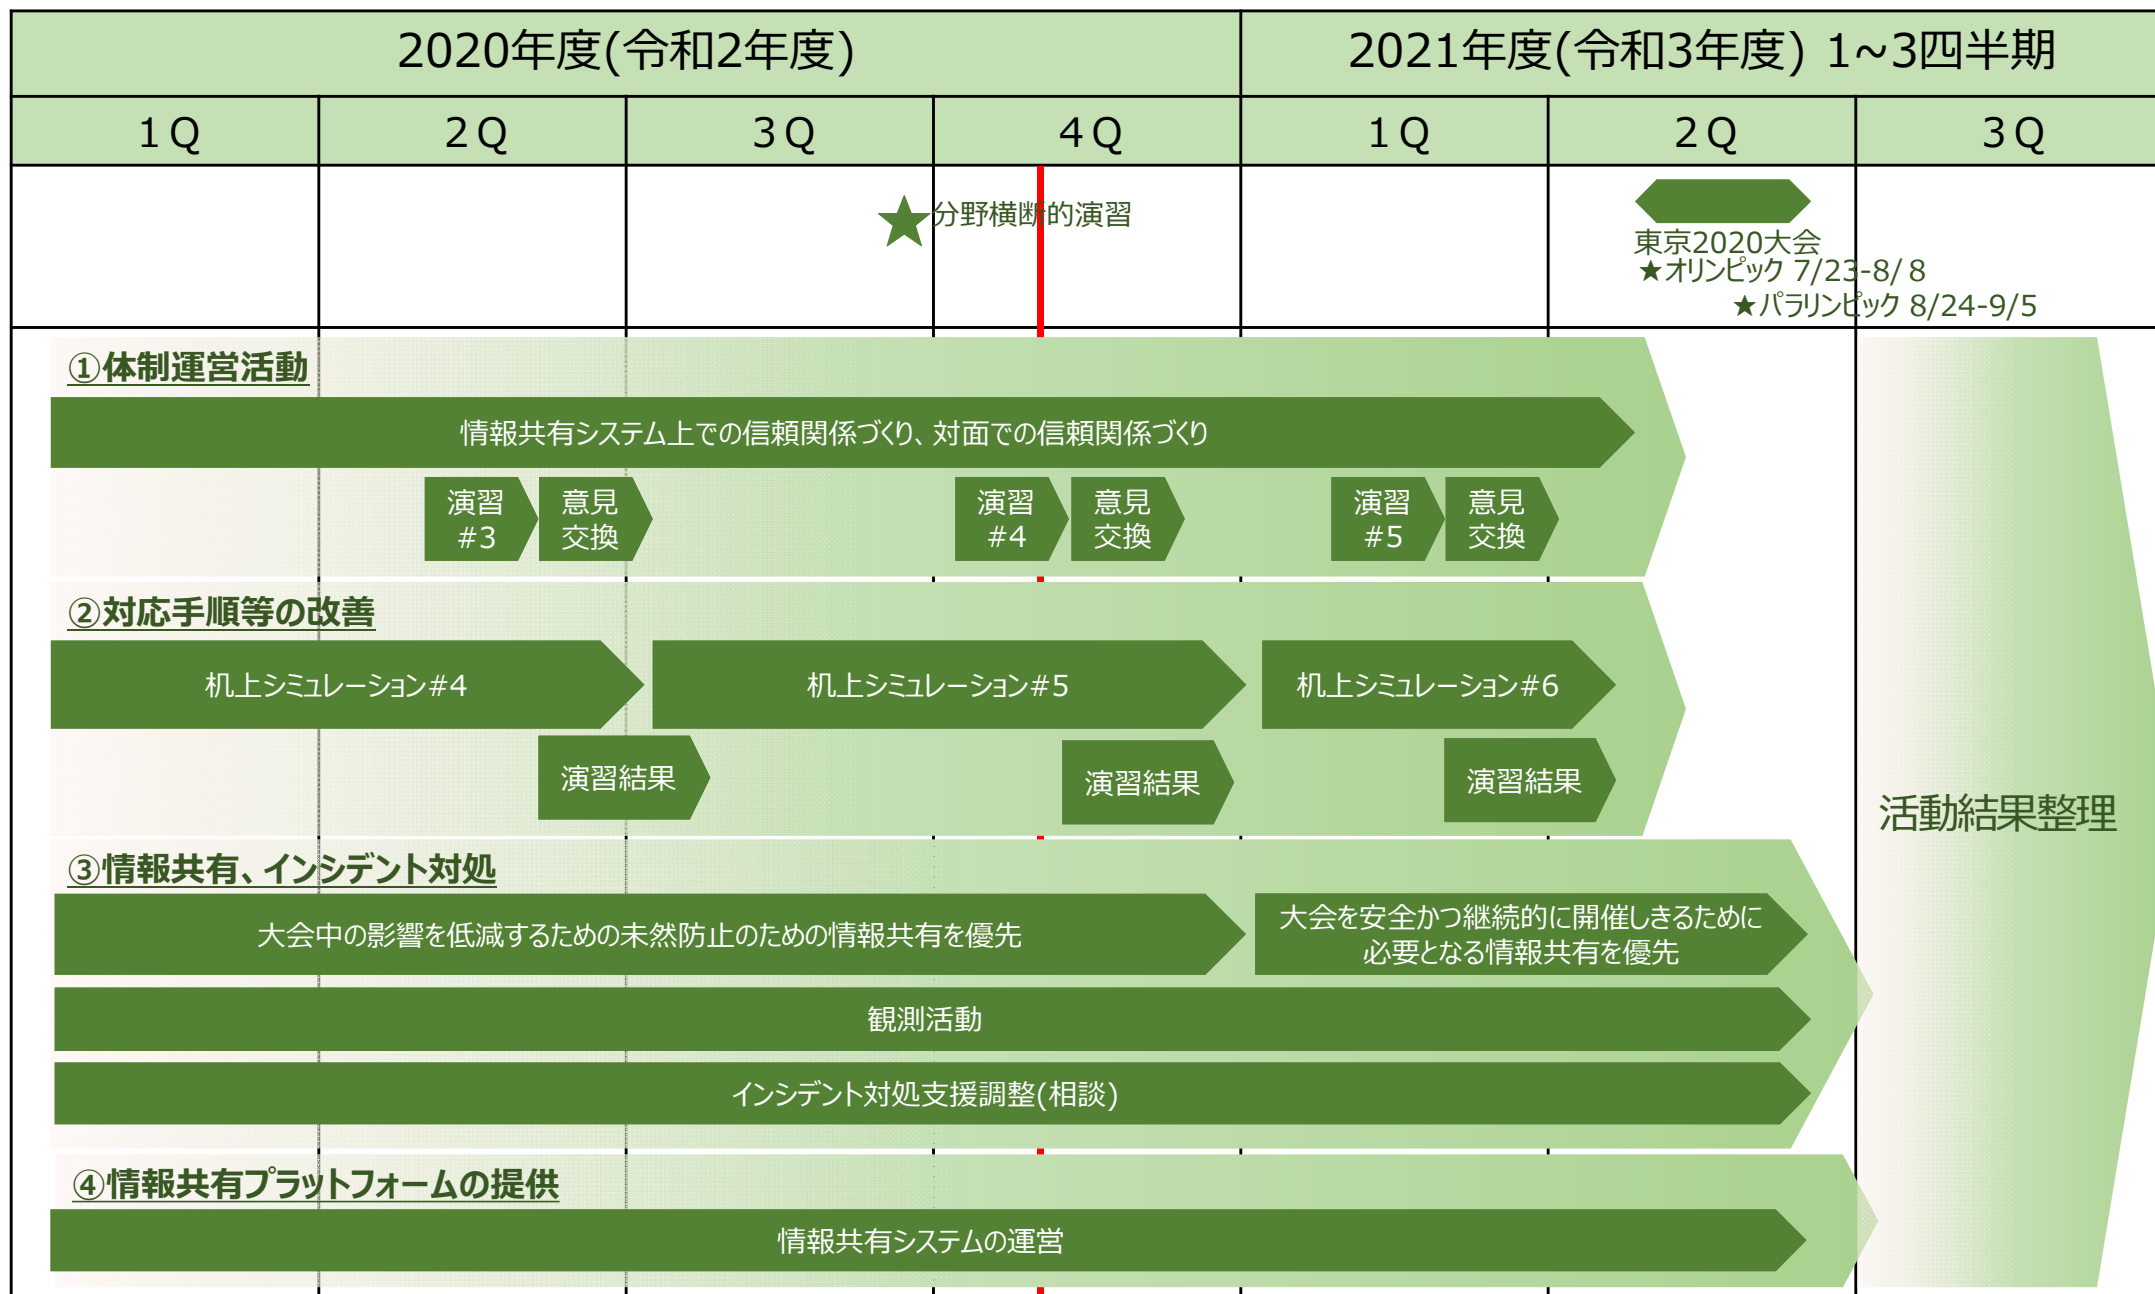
| 2020年度(令和2年度) | | | | 2021年度(令和3年度) 1~3四半期 | | |
|---|---|---|---|---|---|---|
| 1Q | 2Q | 3Q | 4Q | 1Q | 2Q | 3Q |

分野横断的演習

東京2020大会
★オリンピック 7/23-8/8
★パラリンピック 8/24-9/5

①体制運営活動

情報共有システム上での信頼関係づくり、対面での信頼関係づくり

演習 #3
意見交換
演習 #4
意見交換
演習 #5
意見交換

②対応手順等の改善

机上シミュレーション#4
机上シミュレーション#5
机上シミュレーション#6

演習結果
演習結果
演習結果

③情報共有、インシデント対処

大会中の影響を低減するための未然防止のための情報共有を優先

大会を安全かつ継続的に開催しきるために必要となる情報共有を優先

観測活動

インシデント対処支援調整(相談)

④情報共有プラットフォームの提供

情報共有システムの運営

活動結果整理